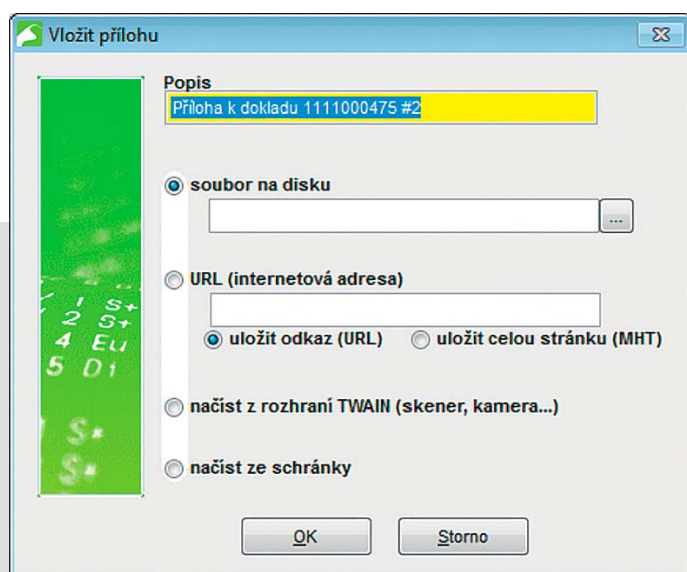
Vložit přílohu

Popis
Příloha k dokladu 1111000475 #2

soubor na disku
...

URL (internetová adresa)

uložit odkaz (URL)
uložit celou stránku (MHT)

načíst z rozhraní TWAIN (skener, kamera...)

načíst ze schránky

OK
Storno